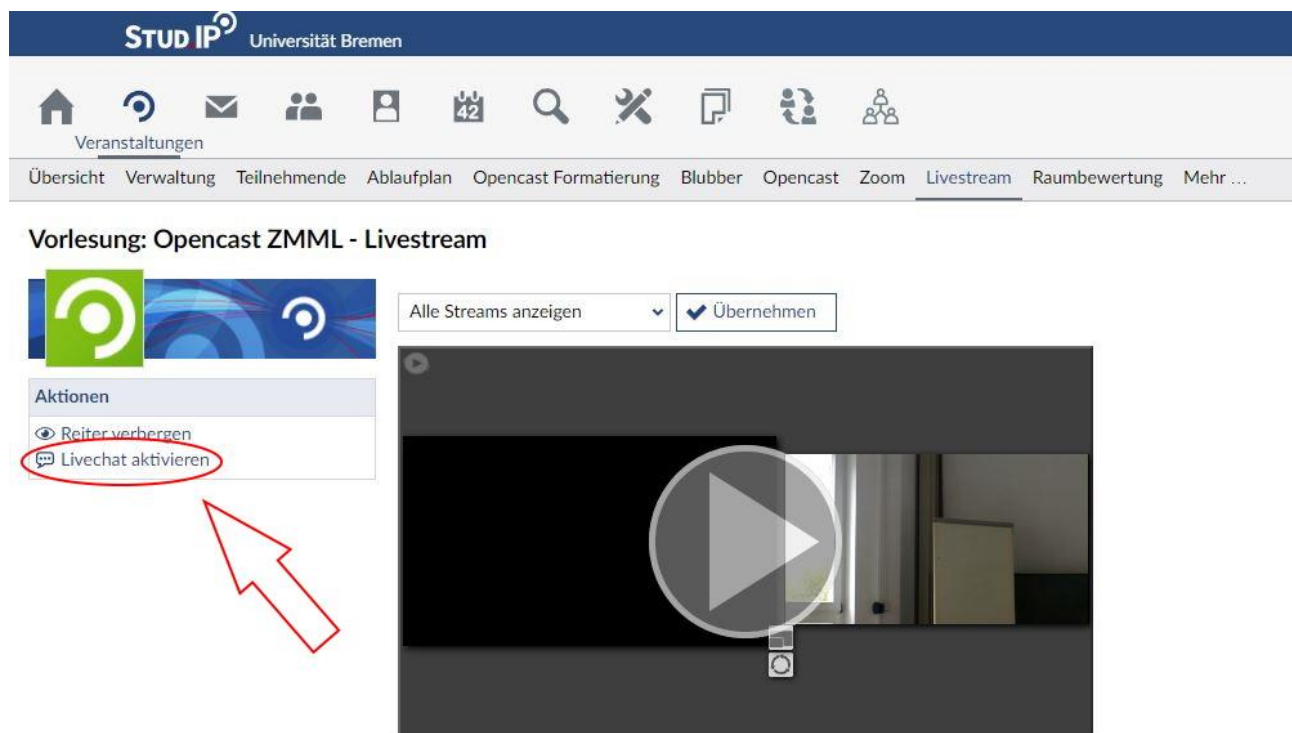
STUD IP Universität Bremen

Veranstaltungen

Übersicht Verwaltung Teilnehmende Ablaufplan Opencast Formatierung Blubber Opencast Zoom Livestream Raumbewertung Mehr …

Vorlesung: Opencast ZMML - Livestream

Alle Streams anzeigen

Übernehmen

Aktionen

Reiter verbergen

Livechat aktivieren